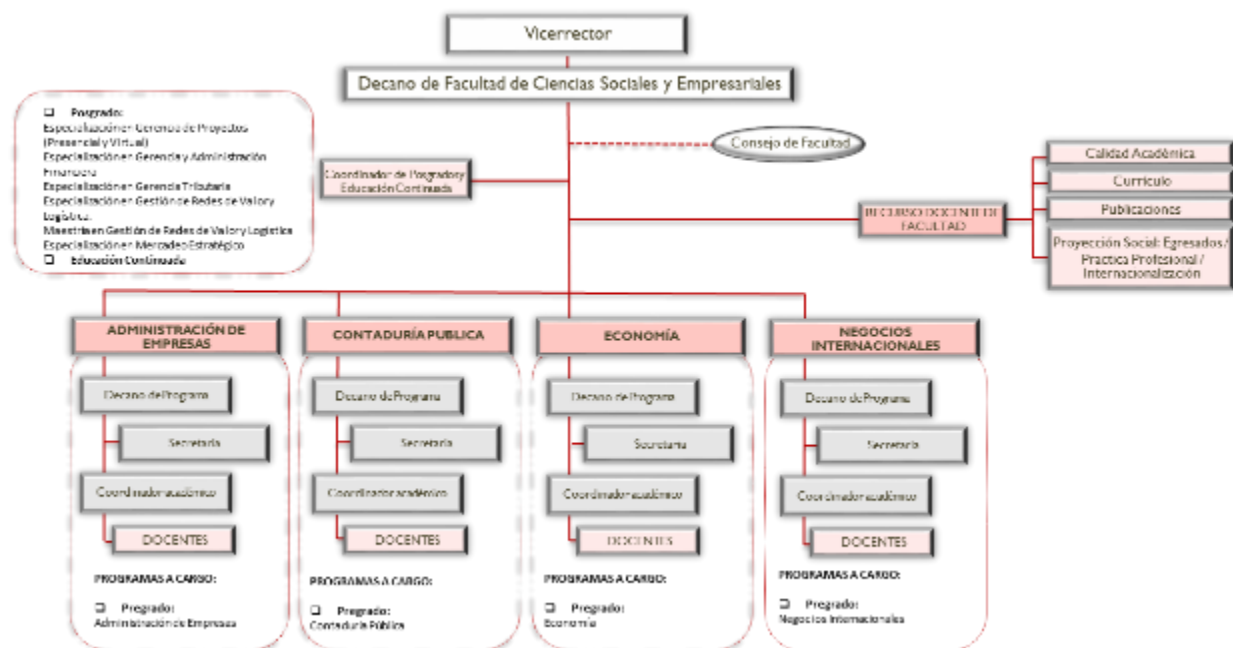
Vicerrector

Decano de Facultad de Ciencias Sociales y Empresariales

❑ Posgrado:
Especialización en Gerencia de Proyectos (Presencial y Virtual)
Especialización en Gerencia y Administración Financiera
Especialización en Gerencia Tributaria
Especialización en Gestión de Redes de Valor y Logística
Maestría en Gestión de Redes de Valor y Logística
Especialización en Mercadeo Estratégico
❑ Educación Continuada

Coordinador de Posgrado y Educación Continuada

Consejo de Facultad

RECURSO DOCENTE DE FACULTAD

Calidad Académica

Currículo

Publicaciones

Proyección Social: Egresados / Practica Profesional / Internacionalización

ADMINISTRACIÓN DE EMPRESAS

Decano de Programa

Secretaria

Coordinador académico

DOCENTES

PROGRAMAS A CARGO:

❑ Pregrado:
Administración de Empresas

CONTADURÍA PUBLICA

Decano de Programa

Secretaria

Coordinador académico

DOCENTES

PROGRAMAS A CARGO:

❑ Pregrado:
Contaduría Pública

ECONOMÍA

Decano de Programa

Secretaria

Coordinador académico

DOCENTES

PROGRAMAS A CARGO:

❑ Pregrado:
Economía

NEGOCIOS INTERNACIONALES

Decano de Programa

Secretaria

Coordinador académico

DOCENTES

PROGRAMAS A CARGO:

❑ Pregrado:
Negocios Internacionales